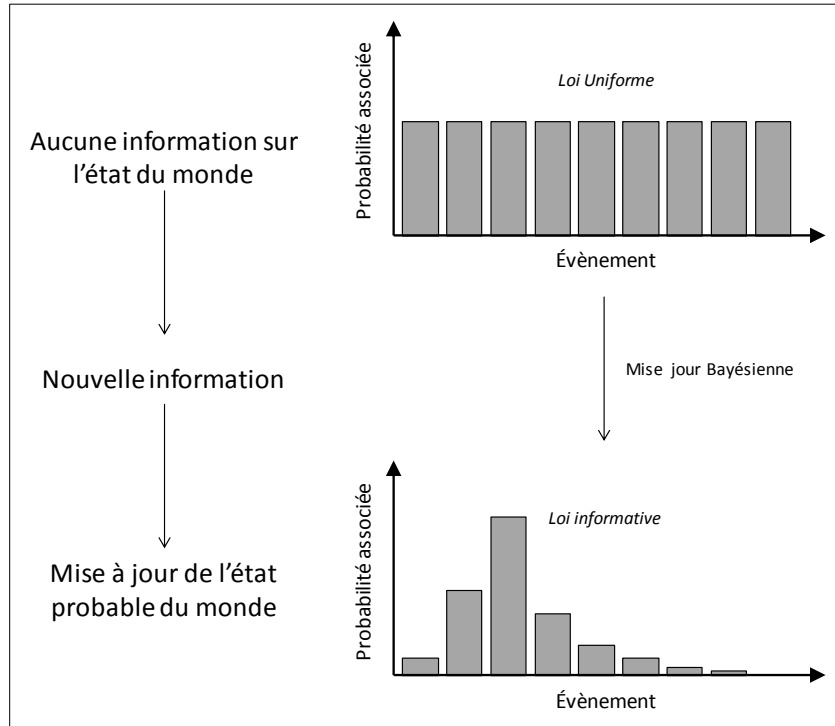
Aucune information sur l'état du monde

Nouvelle information

Mise à jour de l'état probable du monde

Probabilité associée

Loi Uniforme

Évènement

Mise jour Bayésienne

Probabilité associée

Loi informative

Évènement